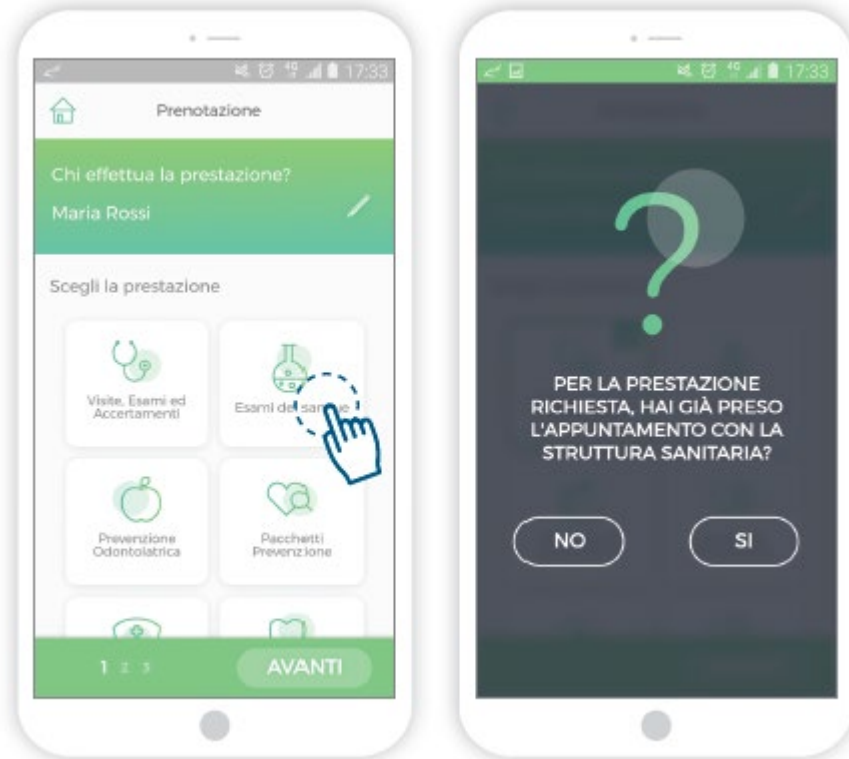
17:33

Prenotazione

Chi effettua la prestazione?

Maria Rossi

Scegli la prestazione

Visite, Esami ed Accertamenti

Esami del sa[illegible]e

Prevenzione Odontoiatrica

Pacchetti Prevenzione

1 2 3

AVANTI

17:33

PER LA PRESTAZIONE RICHIESTA, HAI GIÀ PRESO L'APPUNTAMENTO CON LA STRUTTURA SANITARIA?

NO

SI